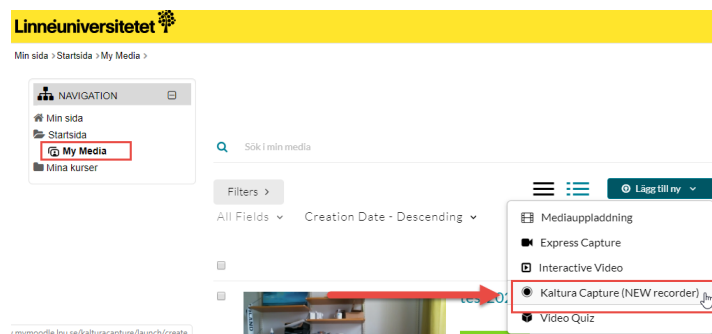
Linnéuniversitetet

Min sida > Startsida > My Media >

NAVIGATION

Min sida
Startsida
My Media
Mina kurser

Sök i min media

Filters >

Lägg till ny

All Fields
Creation Date - Descending

Mediauppladdning
Express Capture
Interactive Video
Kaltura Capture (NEW recorder)
Video Quiz

tes202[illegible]

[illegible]mymoodle.lnu.se/kalturacapture/launch/create